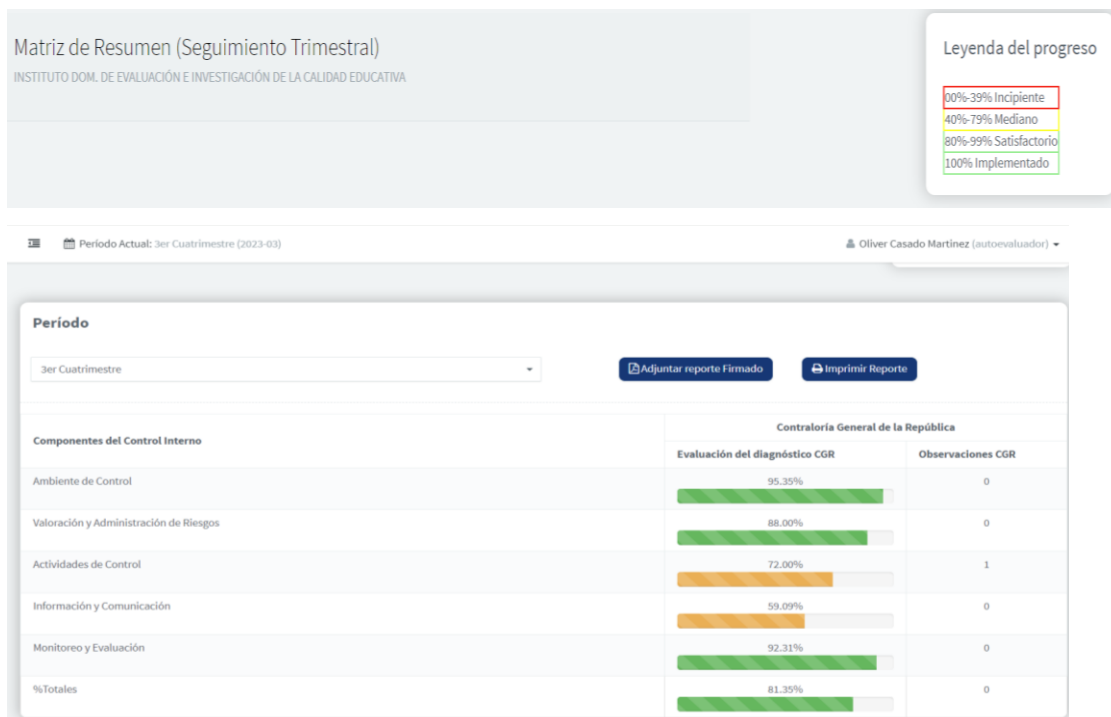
Matriz de Resumen (Seguimiento Trimestral)
INSTITUTO DOM. DE EVALUACIÓN E INVESTIGACIÓN DE LA CALIDAD EDUCATIVA

Leyenda del progreso
00%-39% Incipiente
40%-79% Mediano
80%-99% Satisfactorio
100% Implementado

Periodo Actual: 3er Cuatrimestre (2023-03)
Oliver Casado Martinez (autoevaluador)

Período
3er Cuatrimestre
Adjuntar reporte Firmado
Imprimir Reporte

| Componentes del Control Interno | Contraloría General de la República | |
|---|---|---|
| | Evaluación del diagnóstico CGR | Observaciones CGR |
| Ambiente de Control | 95.35% | 0 |
| Valoración y Administración de Riesgos | 88.00% | 0 |
| Actividades de Control | 72.00% | 1 |
| Información y Comunicación | 59.09% | 0 |
| Monitoreo y Evaluación | 92.31% | 0 |
| %Totales | 81.35% | 0 |